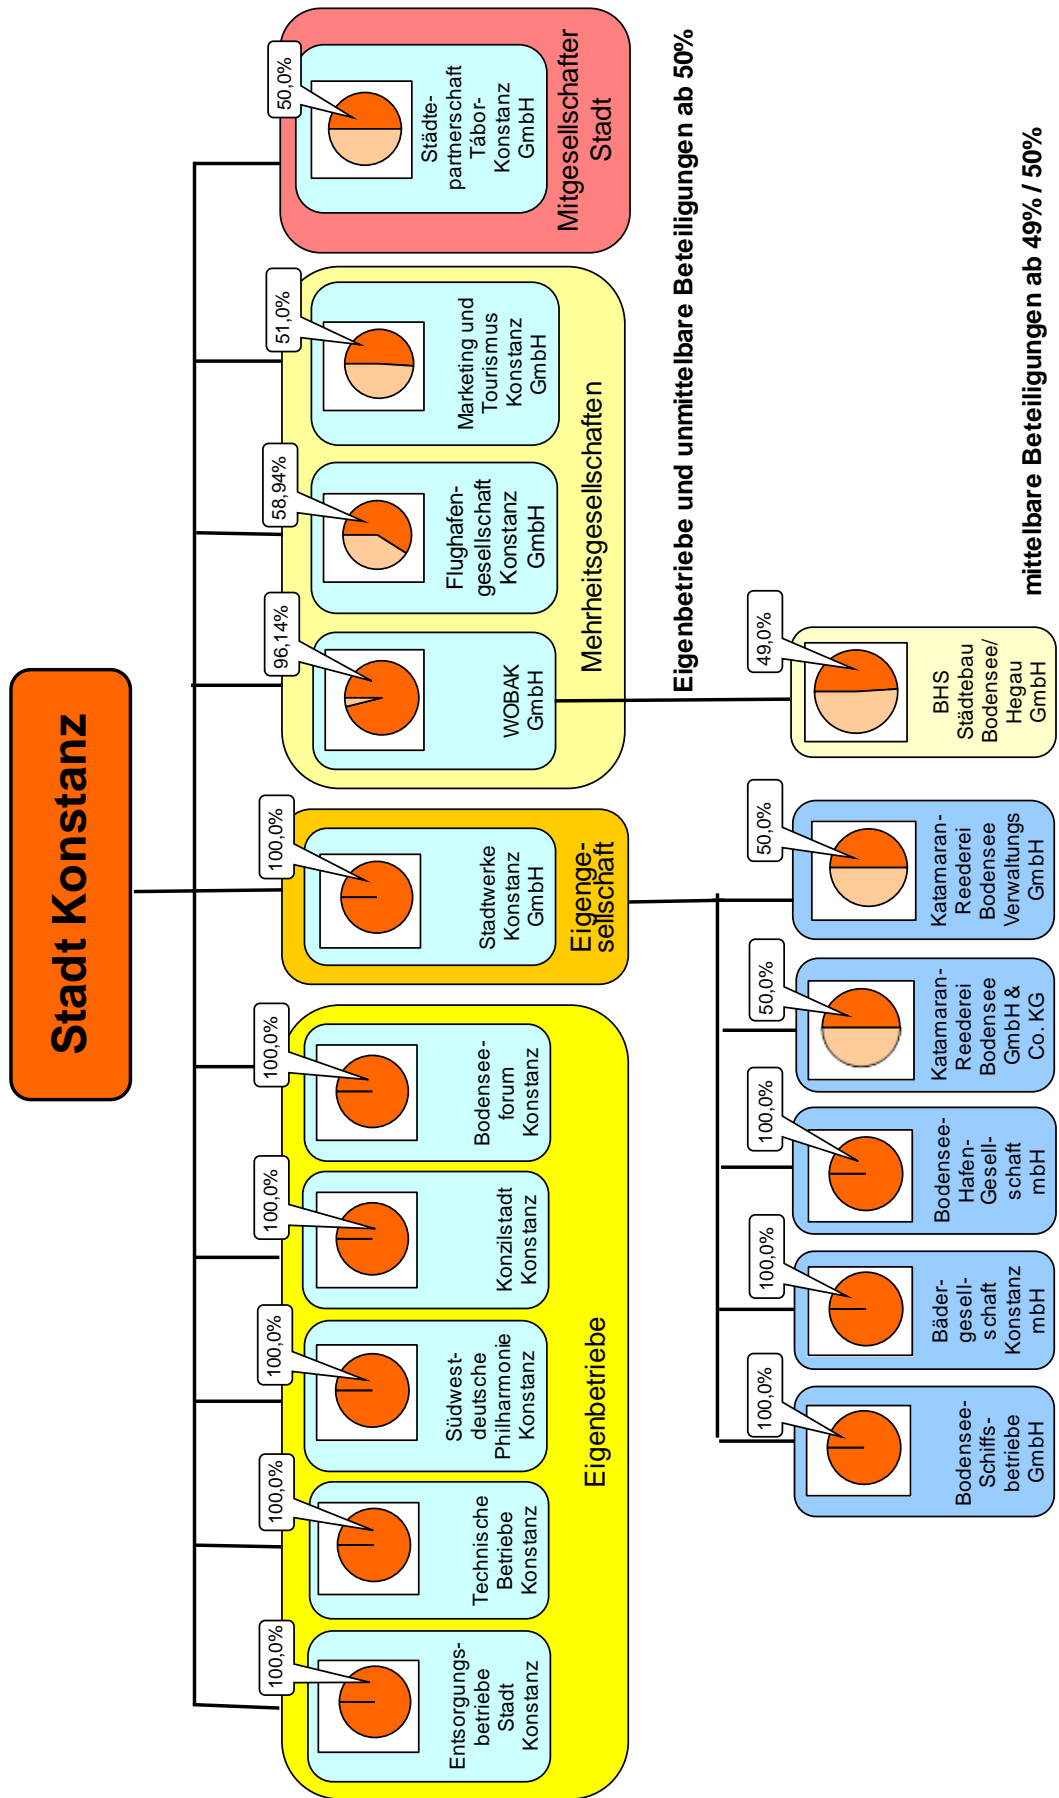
Stadt Konstanz

Eigenbetriebe und unmittelbare Beteiligungen ab 50%

mittelbare Beteiligungen ab 49% / 50%

Mitgesellschafter Stadt

50,0%
Städtepartnerschaft Tábor-Konstanz GmbH

Mehrheitsgesellschaften

51,0%
Marketing und Tourismus Konstanz GmbH

58,94%
Flughafengesellschaft Konstanz GmbH

96,14%
WOBAK GmbH

49,0%
BHS Städtebau Bodensee/ Hegau GmbH

Eigengesellschaft

100,0%
Stadtwerke Konstanz GmbH

50,0%
Katamaran-Reederei Bodensee Verwaltungs GmbH

50,0%
Katamaran-Reederei Bodensee GmbH & Co. KG

100,0%
Bodensee-Hafen-Gesellschaft mbH

100,0%
Bädergesellschaft Konstanz mbH

100,0%
Bodensee-Schiffsbetriebe GmbH

Eigenbetriebe

100,0%
Bodenseeforum Konstanz

100,0%
Konzilstadt Konstanz

100,0%
Südwestdeutsche Philharmonie Konstanz

100,0%
Technische Betriebe Konstanz

100,0%
Entsorgungsbetriebe Stadt Konstanz